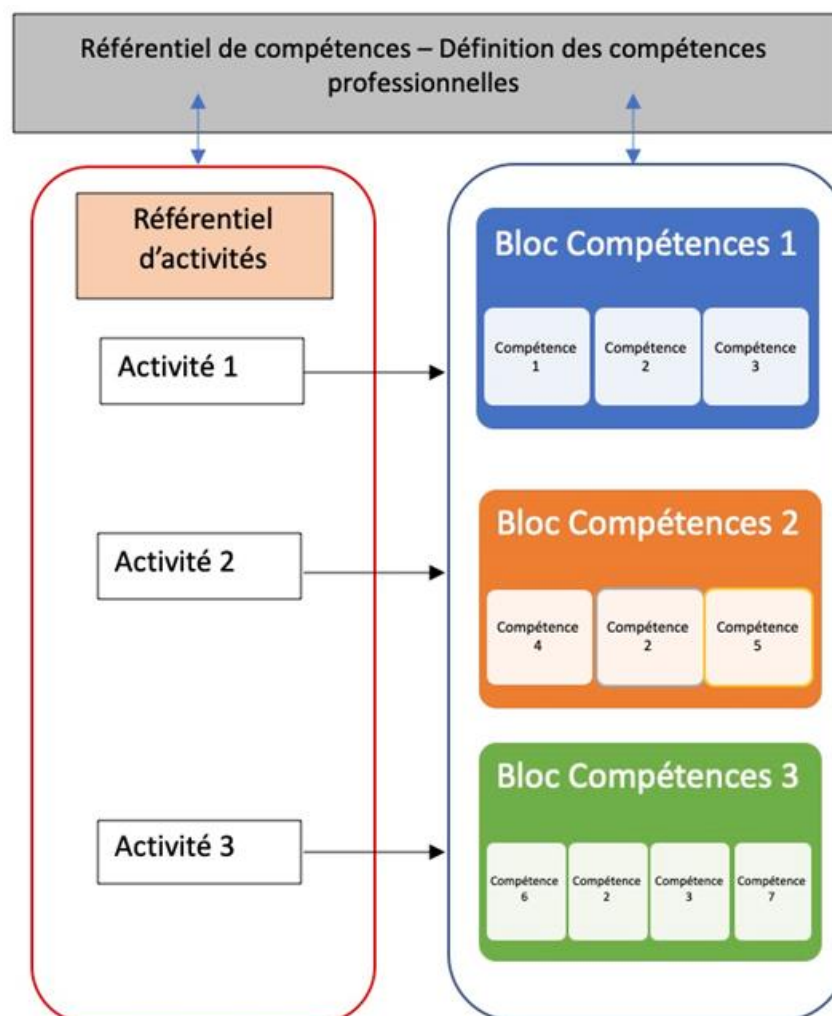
Référentiel de compétences – Définition des compétences professionnelles

Référentiel d'activités

Activité 1

Activité 2

Activité 3

Bloc Compétences 1

Compétence 1

Compétence 2

Compétence 3

Bloc Compétences 2

Compétence 4

Compétence 2

Compétence 5

Bloc Compétences 3

Compétence 6

Compétence 2

Compétence 3

Compétence 7